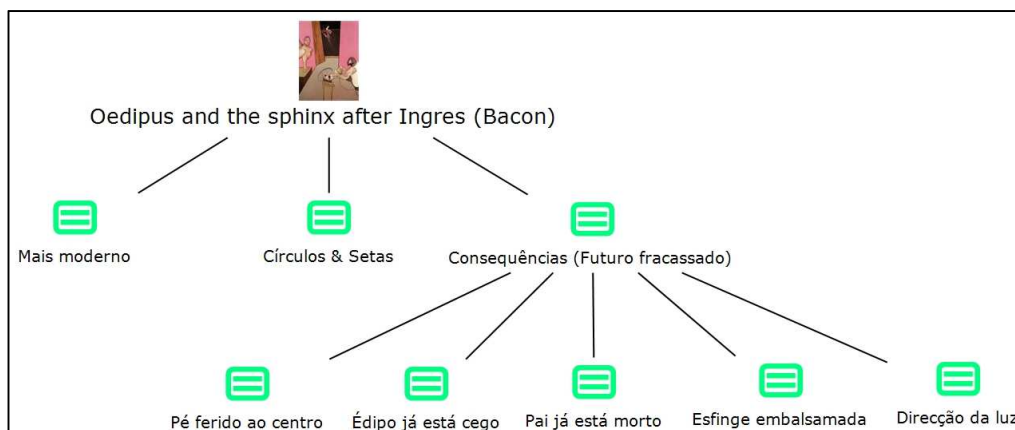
Oedipus and the sphinx after Ingres (Bacon)

Mais moderno

Círculos & Setas

Consequências (Futuro fracassado)

Pé ferido ao centro

Édipo já está cego

Pai já está morto

Esfinge embalsamada

Direcção da luz